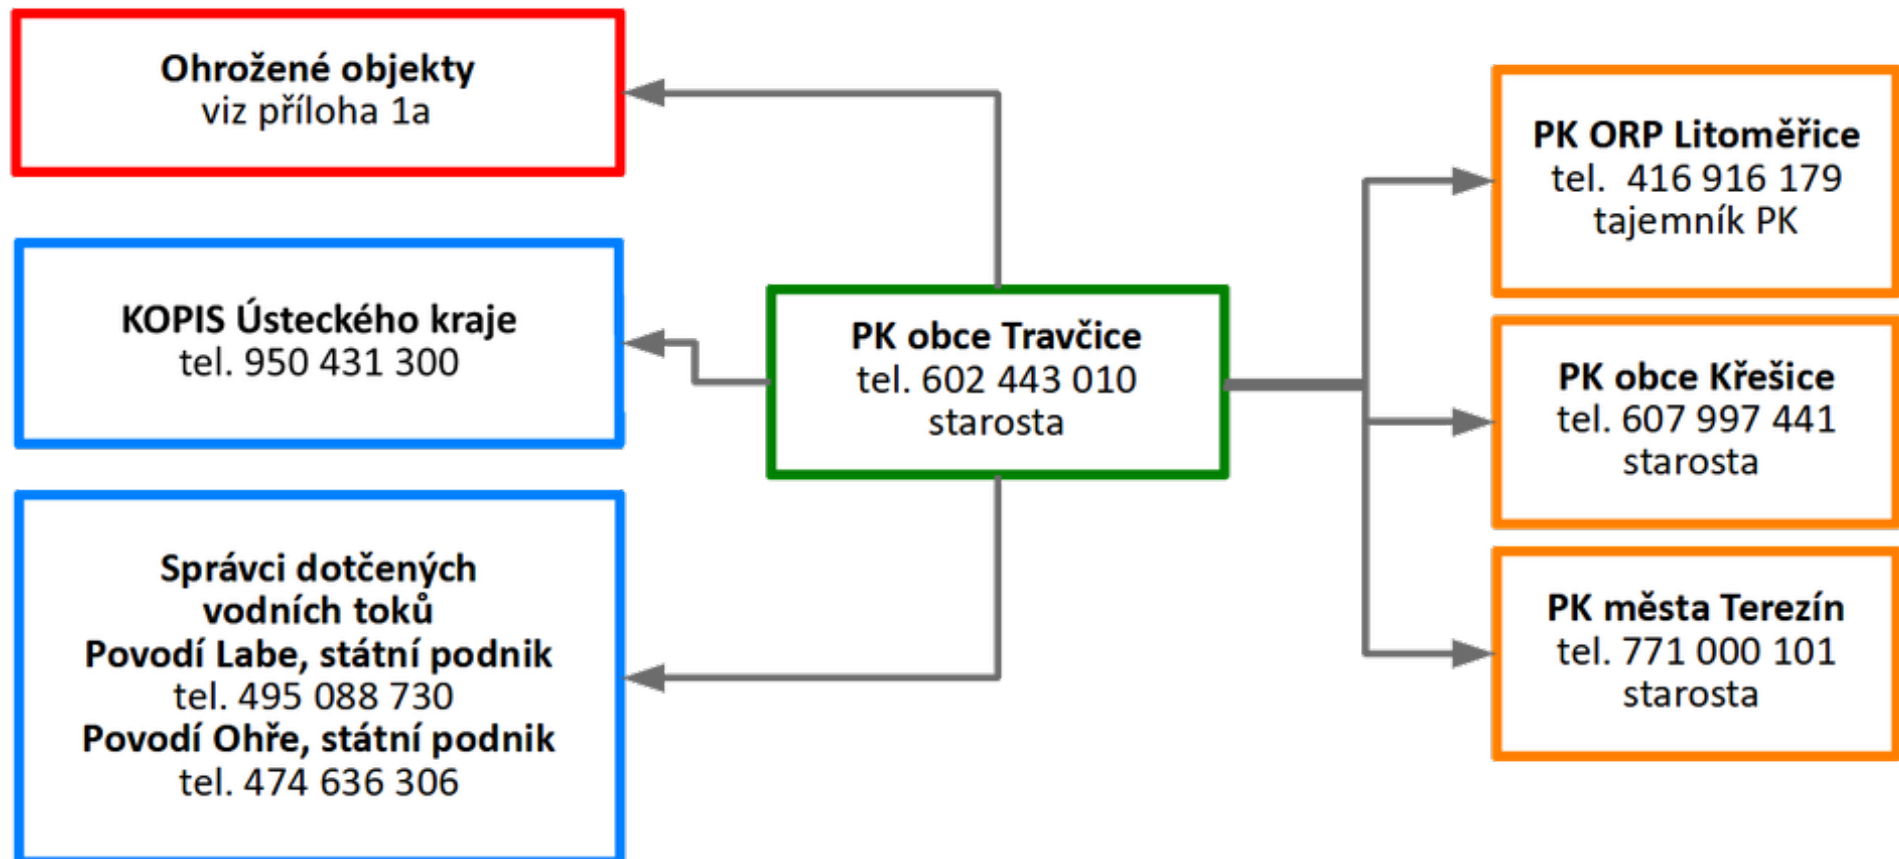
**Ohrožené objekty**
viz příloha 1a

**KOPIS Ústeckého kraje**
tel. 950 431 300

**Správci dotčených vodních toků**
**Povodí Labe, státní podnik**
tel. 495 088 730
**Povodí Ohře, státní podnik**
tel. 474 636 306

**PK obce Travčice**
tel. 602 443 010
starosta

**PK ORP Litoměřice**
tel. 416 916 179
tajemník PK

**PK obce Křešice**
tel. 607 997 441
starosta

**PK města Terezín**
tel. 771 000 101
starosta